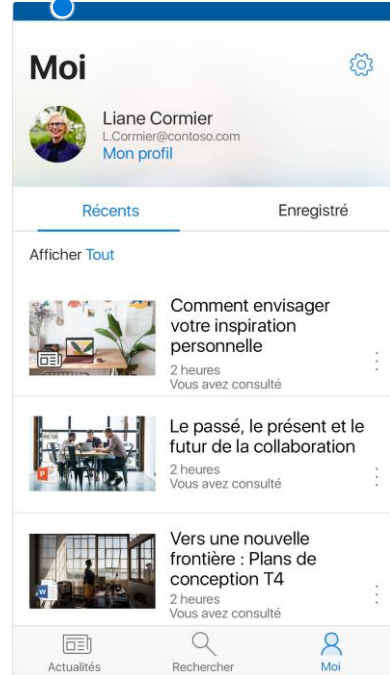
Moi

Liane Cormier
L.Cormier@contoso.com
Mon profil

Récents
Enregistré

Afficher Tout

Comment envisager votre inspiration personnelle
2 heures
Vous avez consulté

Le passé, le présent et le futur de la collaboration
2 heures
Vous avez consulté

Vers une nouvelle frontière : Plans de conception T4
2 heures
Vous avez consulté

Actualités
Rechercher
Moi